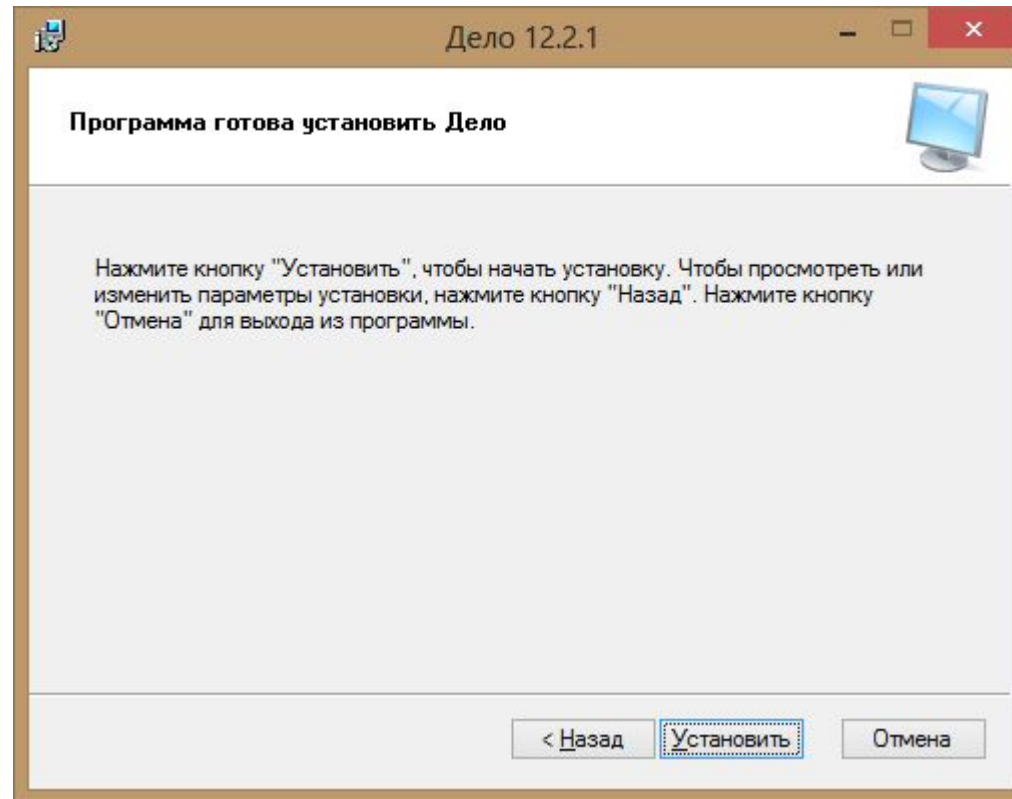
Дело 12.2.1

Программа готова установить Дело

Нажмите кнопку "Установить", чтобы начать установку. Чтобы просмотреть или изменить параметры установки, нажмите кнопку "Назад". Нажмите кнопку "Отмена" для выхода из программы.

< Назад Установить Отмена